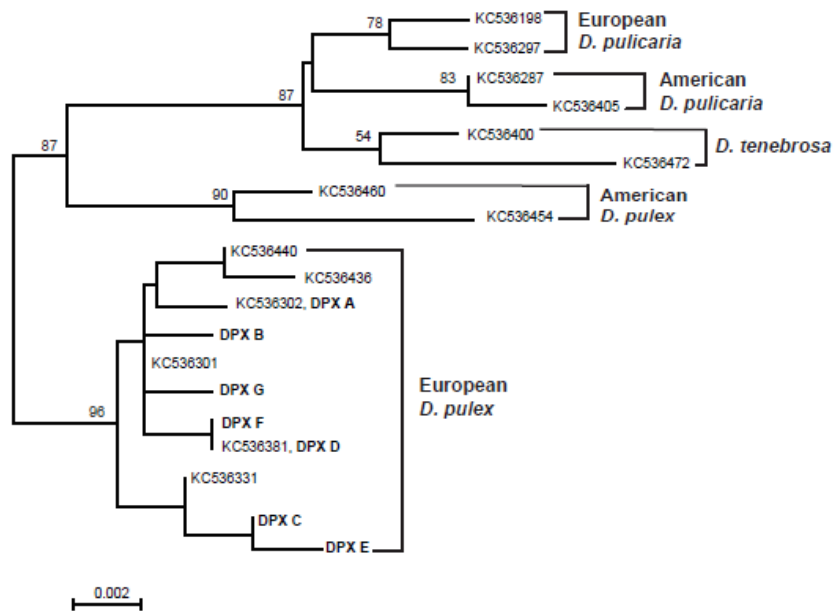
78
KC536198
KC536297
European
D. pulicaria
87
83
KC536287
KC536405
American
D. pulicaria
54
KC536400
KC536472
D. tenebrosa
87
90
KC536460
KC536454
American
D. pulex
KC536440
KC536436
KC536302, DPX A
DPX B
KC536301
DPX G
96
DPX F
KC536381, DPX D
KC536331
DPX C
DPX E
European
D. pulex
0.002